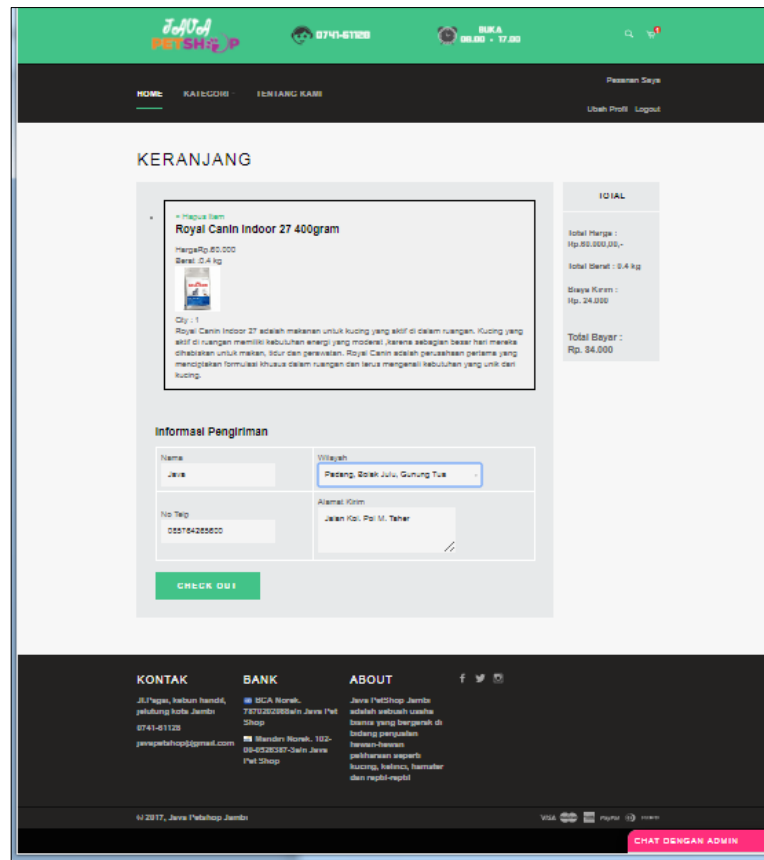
JAVA PETSHOP

0741-61128

BUKA 08.00 - 17.00

HOME KATEGORI TENTANG KAMI

Pesanan Saya

Ubah Profil Logout

KERANJANG

× Hapus item
Royal Canin Indoor 27 400gram

HargaRp.60.000
Berat :0.4 kg

Qty : 1
Royal Canin Indoor 27 adalah makanan untuk kucing yang aktif di dalam ruangan. Kucing yang aktif di ruangan memiliki kebutuhan energi yang moderat ,karena sebagian besar hari mereka dihabiskan untuk makan, tidur dan perawatan. Royal Canin adalah perusahaan pertama yang menciptakan formulasi khusus dalam ruangan dan terus mengenali kebutuhan yang unik dari kucing.

TOTAL

Total Harga : Rp.60.000,00,-

Total Berat : 0.4 kg

Biaya Kirim : Rp. 24.000

Total Bayar : Rp. 84.000

Informasi Pengiriman

| Nama | Wilayah |
|---|---|
| Java | Padang, Bolak Julu, Gunung Tua |
| No Telp | Alamat Kirim |
| 085784265600 | Jalan Kol. Pol M. Taher |

CHECK OUT

KONTAK
Jl.Pagar, kebun handil, jelutung kota Jambi
0741-61128
javapetshop@gmail.com

BANK
BCA Norek. 7870202988a/n Java Pet Shop
Mandiri Norek. 102-00-0528387-3a/n Java Pet Shop

ABOUT
Java PetShop Jambi adalah sebuah usaha biasa yang bergerak di bidang penjualan hewan-hewan peliharaan seperti kucing, kelinci, hamster dan repbil-repbil

© 2017, Java Petshop Jambi

VISA PayPal

CHAT DENGAN ADMIN